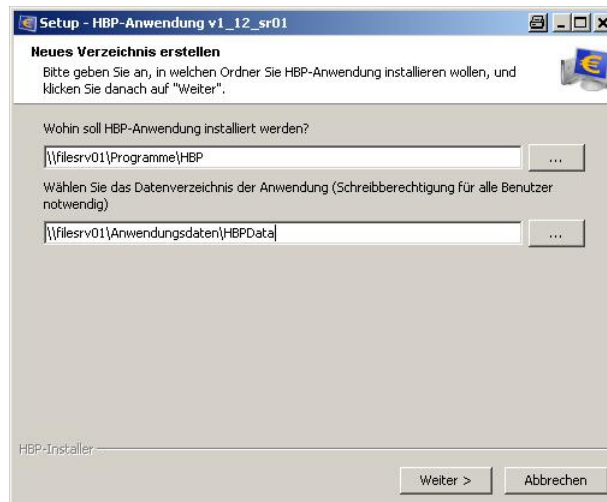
Setup - HBP-Anwendung v1_12_sr01

Neues Verzeichnis erstellen

Bitte geben Sie an, in welchen Ordner Sie HBP-Anwendung installieren wollen, und klicken Sie danach auf "Weiter".

Wohin soll HBP-Anwendung installiert werden?

\\filesrv01\Programme\HBP

...

Wählen Sie das Datenverzeichnis der Anwendung (Schreibberechtigung für alle Benutzer notwendig)

\\filesrv01\Anwendungsdaten\HBPData

...

HBP-Installer

Weiter >

Abbrechen